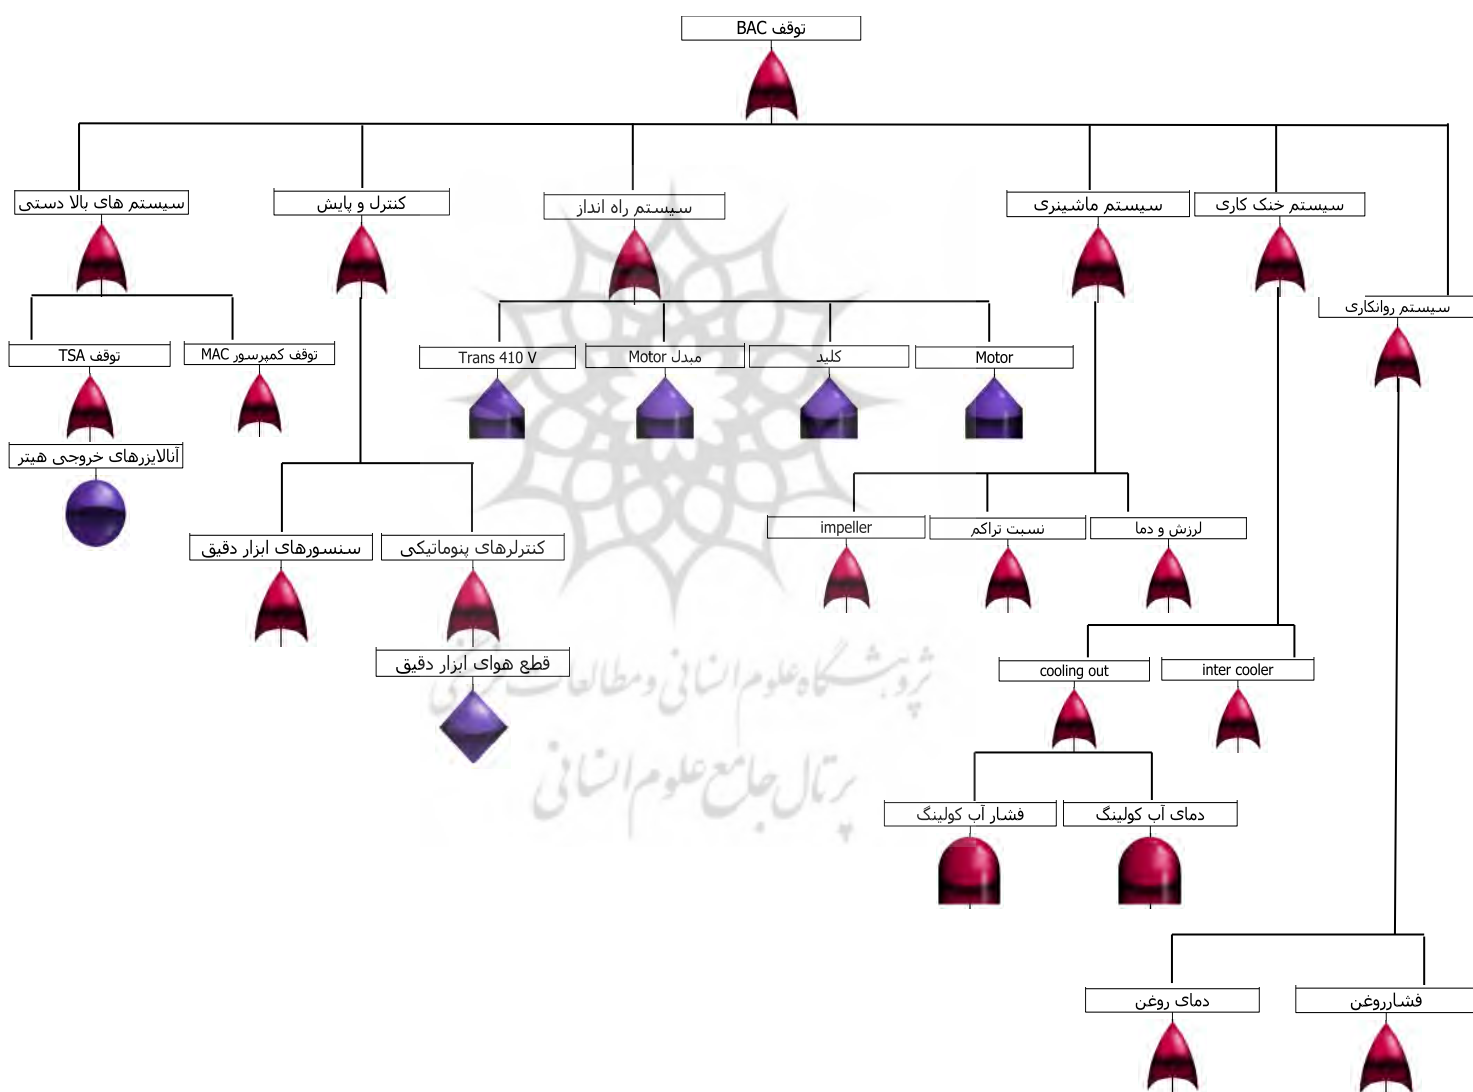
توقف BAC

سیستم های بالا دستی

کنترل و پایش

سیستم راه انداز

سیستم ماشینری

سیستم خنک کاری

سیستم روانکاری

توقف TSA

توقف کمپرسور MAC

Trans 410 V

مبدل Motor

کلید

Motor

آنالایزرهای خروجی هیتر

impeller

نسبت تراکم

لرزش و دما

سنسورهای ابزار دقیق

کنترلرهای پنوماتیکی

قطع هوای ابزار دقیق

cooling out

inter cooler

فشار آب کولینگ

دمای آب کولینگ

دمای روغن

فشارروغن

پژوهشگاه علوم انسانی و مطالعات فرهنگی
پرتال جامع علوم انسانی